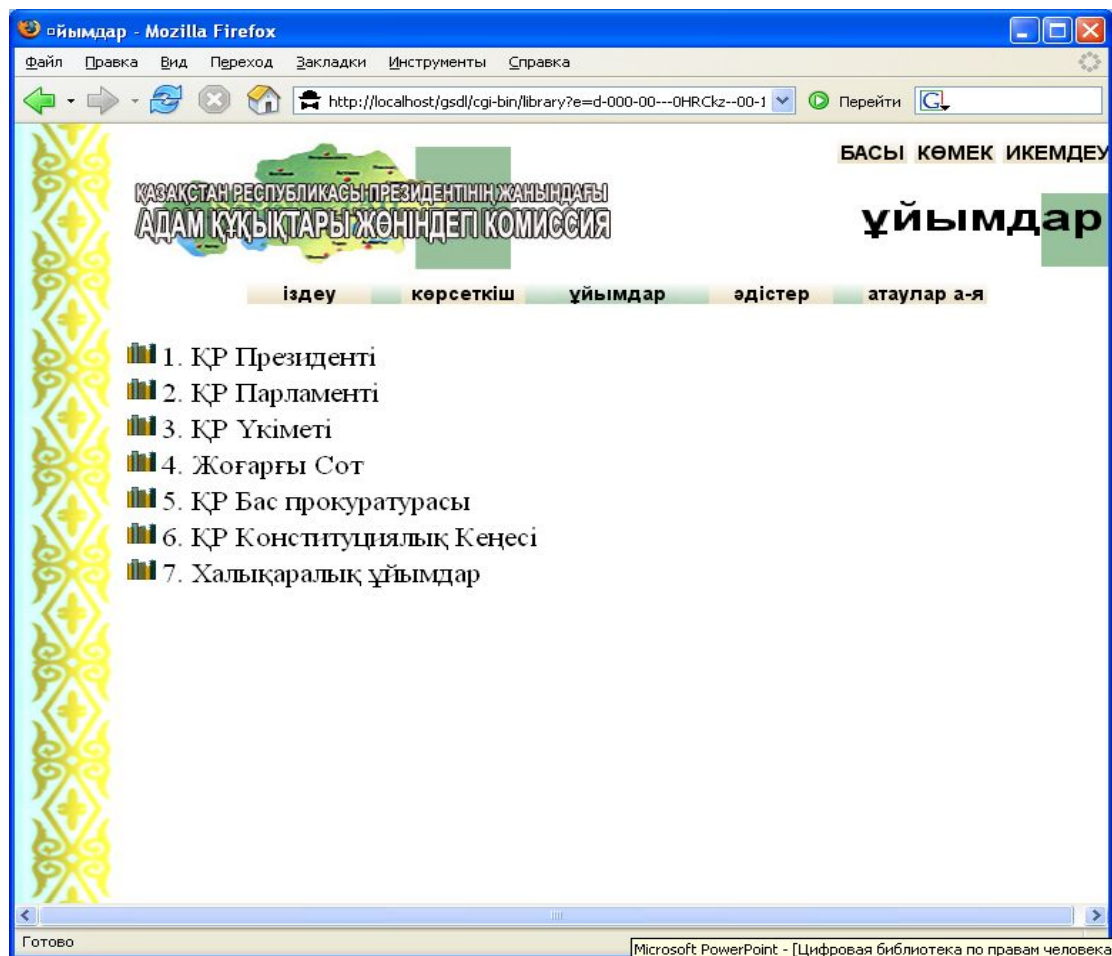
▫йымдар - Mozilla Firefox

Файл Правка Вид Переход Закладки Инструменты Справка

http://localhost/gsdl/cgi-bin/library?e=d-000-00---0HRCkz--00-1 Перейти

БАСЫ КӨМЕК ИКЕМДЕУ

ҚАЗАҚСТАН РЕСПУБЛИКАСЫ ПРЕЗИДЕНТІНІҢ ЖАНЫНДАҒЫ
АДАМ ҚҰҚЫҚТАРЫ ЖӨНІНДЕГІ КОМИССИЯ

ұйымдар

іздеу көрсеткіш ұйымдар әдістер атаулар а-я

1. ҚР Президенті
2. ҚР Парламенті
3. ҚР Үкіметі
4. Жоғарғы Сот
5. ҚР Бас прокуратурасы
6. ҚР Конституциялық Кеңесі
7. Халықаралық ұйымдар

Готово

Microsoft PowerPoint - [Цифровая библиотека по правам человека